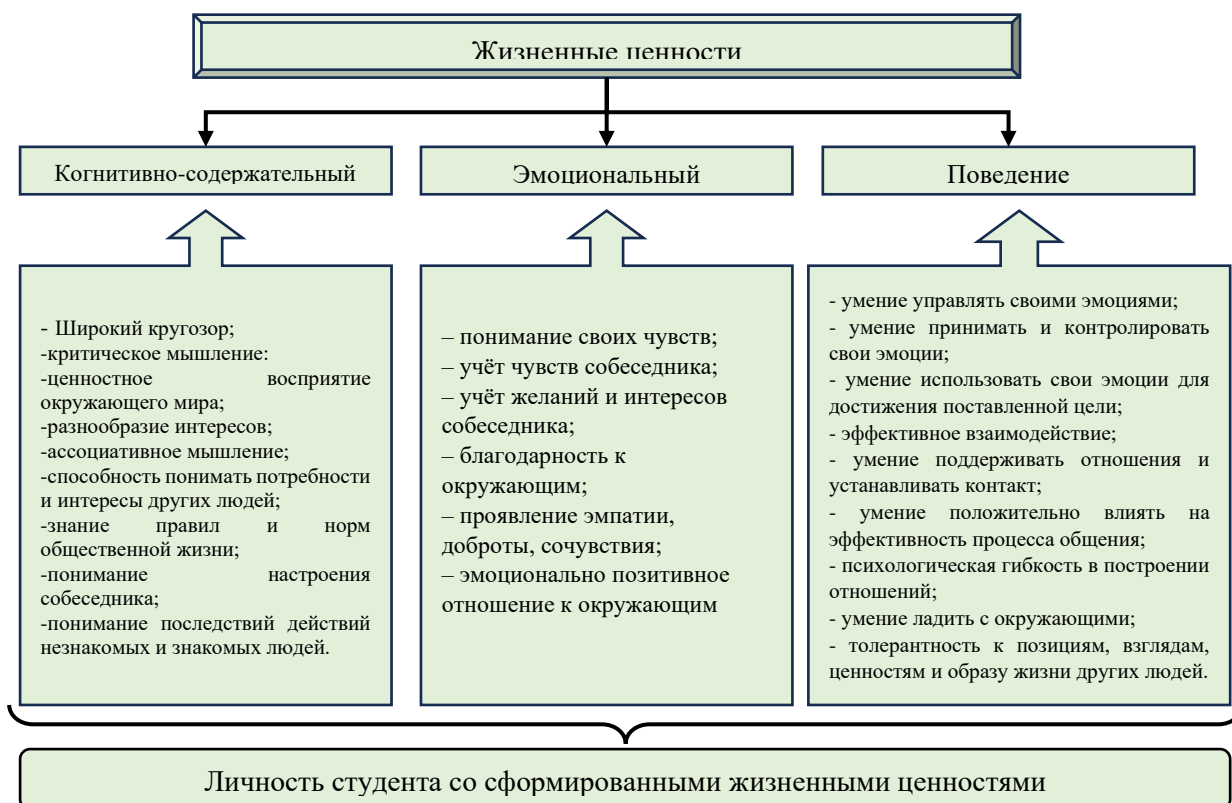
Жизненные ценности

Когнитивно-содержательный

Эмоциональный

Поведение

- Широкий кругозор;
-критическое мышление:
-ценностное восприятие окружающего мира;
-разнообразие интересов;
-ассоциативное мышление;
-способность понимать потребности и интересы других людей;
-знание правил и норм общественной жизни;
-понимание настроения собеседника;
-понимание последствий действий незнакомых и знакомых людей.

– понимание своих чувств;
– учёт чувств собеседника;
– учёт желаний и интересов собеседника;
– благодарность к окружающим;
– проявление эмпатии, доброты, сочувствия;
– эмоционально позитивное отношение к окружающим

- умение управлять своими эмоциями;
- умение принимать и контролировать свои эмоции;
- умение использовать свои эмоции для достижения поставленной цели;
- эффективное взаимодействие;
- умение поддерживать отношения и устанавливать контакт;
- умение положительно влиять на эффективность процесса общения;
- психологическая гибкость в построении отношений;
- умение ладить с окружающими;
- толерантность к позициям, взглядам, ценностям и образу жизни других людей.

Личность студента со сформированными жизненными ценностями